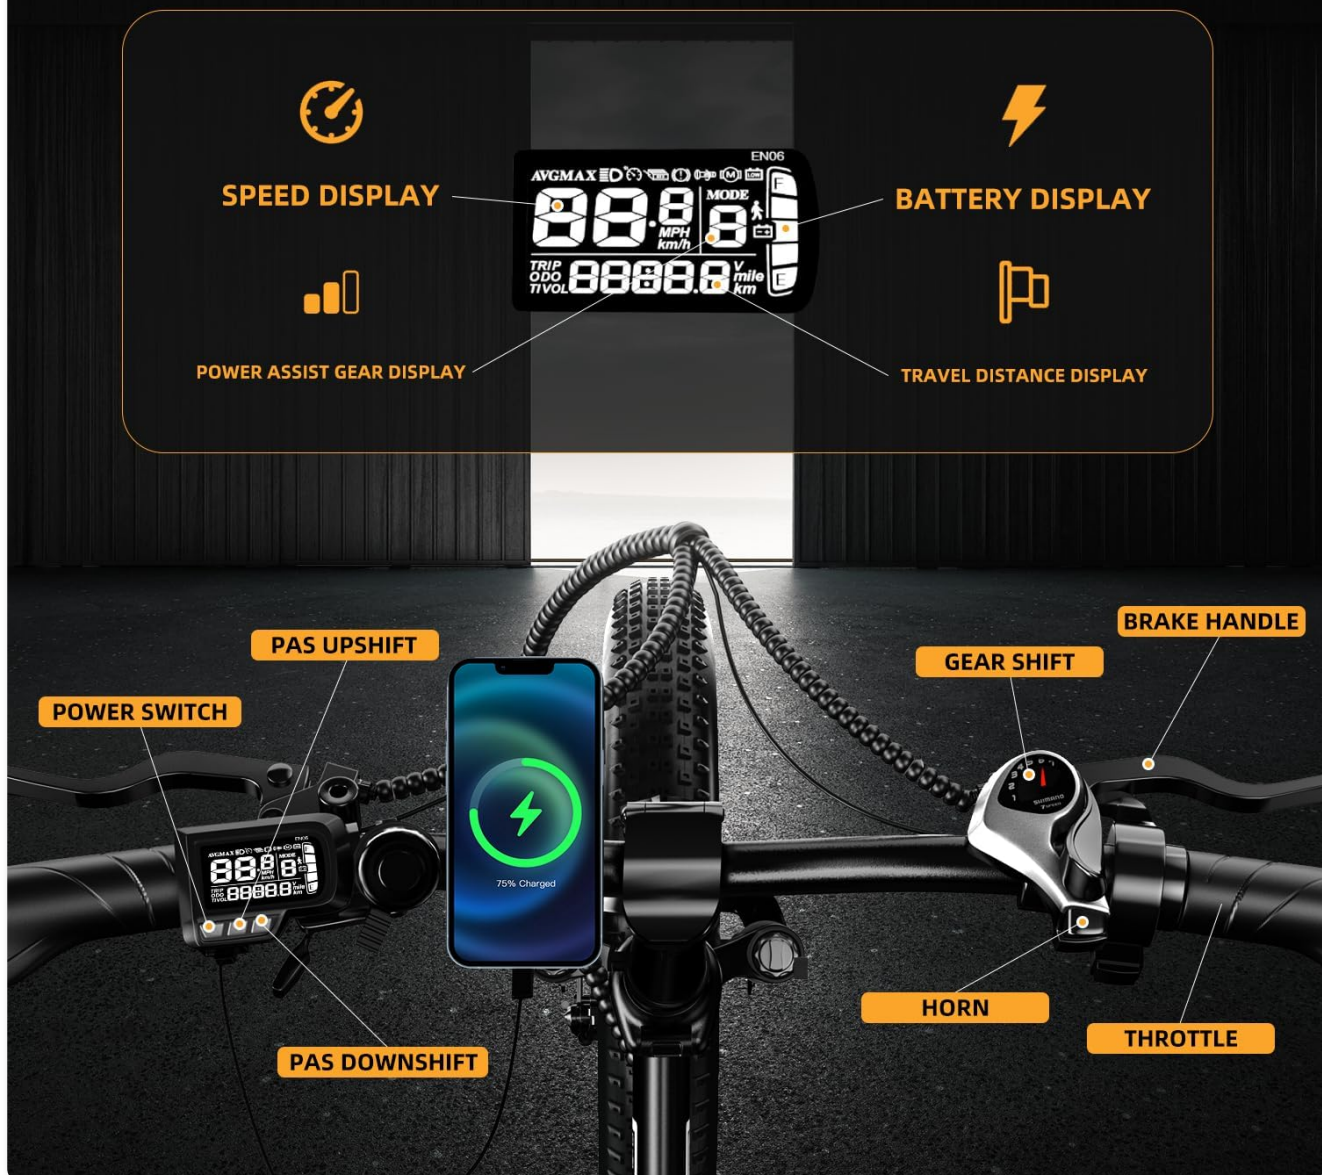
SPEED DISPLAY

BATTERY DISPLAY

EN06

AVGMAX

88.8 MPH km/h

MODE 8

F

E

TRIP ODO TIVOL 8888.8 V mile km

POWER ASSIST GEAR DISPLAY

TRAVEL DISTANCE DISPLAY

PAS UPSHIFT

POWER SWITCH

BRAKE HANDLE

GEAR SHIFT

75% Charged

HORN

THROTTLE

PAS DOWNSHIFT